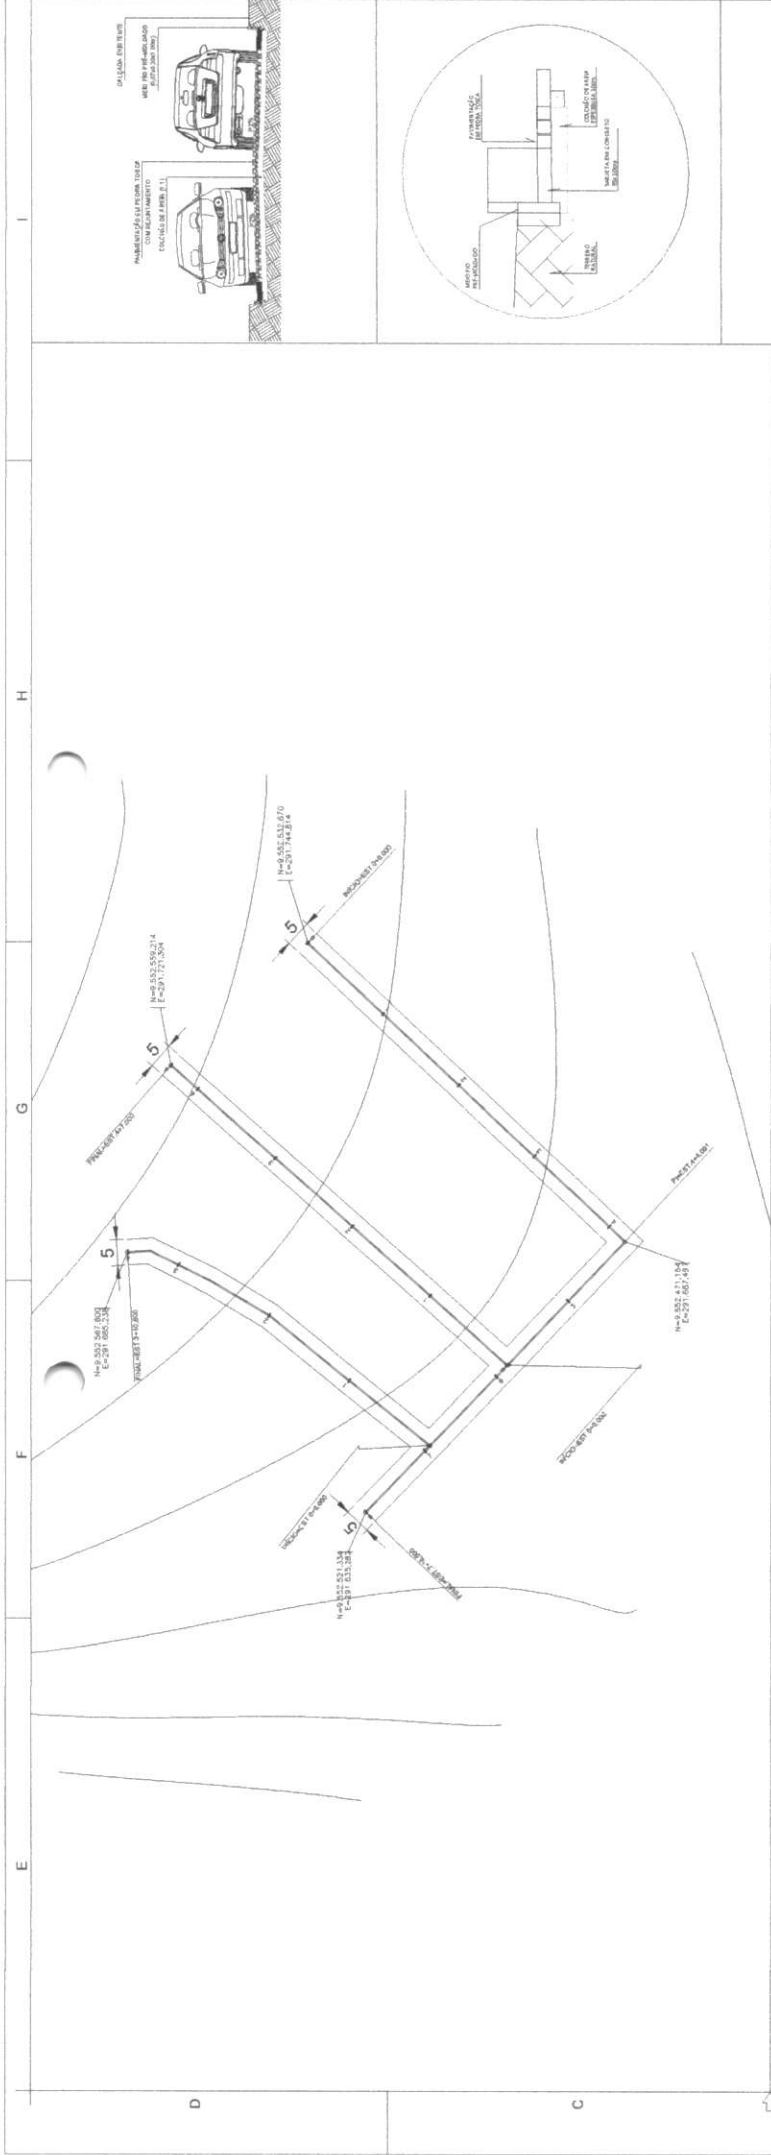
CALÇADA EXISTENTE
MEIO FIO PRÉ-MOLDADO
PAVIMENTAÇÃO EM PEDRA TOSCA COM REJUNTAMENTO
COLCHÃO DE AREIA
PAVIMENTAÇÃO EM PEDRA TOSCA
COLCHÃO DE AREIA
SARJETA EM CONCRETO
MEIO FIO PRÉ-MOLDADO
TERRENO NATURAL
I
H
G
F
E
D
C
N=9.552.532,670
E=291.744,814
INÍCIO=EST 0+0,000
5
N=9.552.559,214
E=291.721,304
5
FINAL=EST 4+7,000
FINAL=EST 4+4,081
N=9.552.567,800
E=291.685,238
5
FINAL=EST 3+10,866
N=9.552.471,164
E=291.687,491
INÍCIO=EST 0+0,000
INÍCIO=EST 0+0,000
5
N=9.552.531,334
E=291.653,283
FINAL=EST 1+4,000